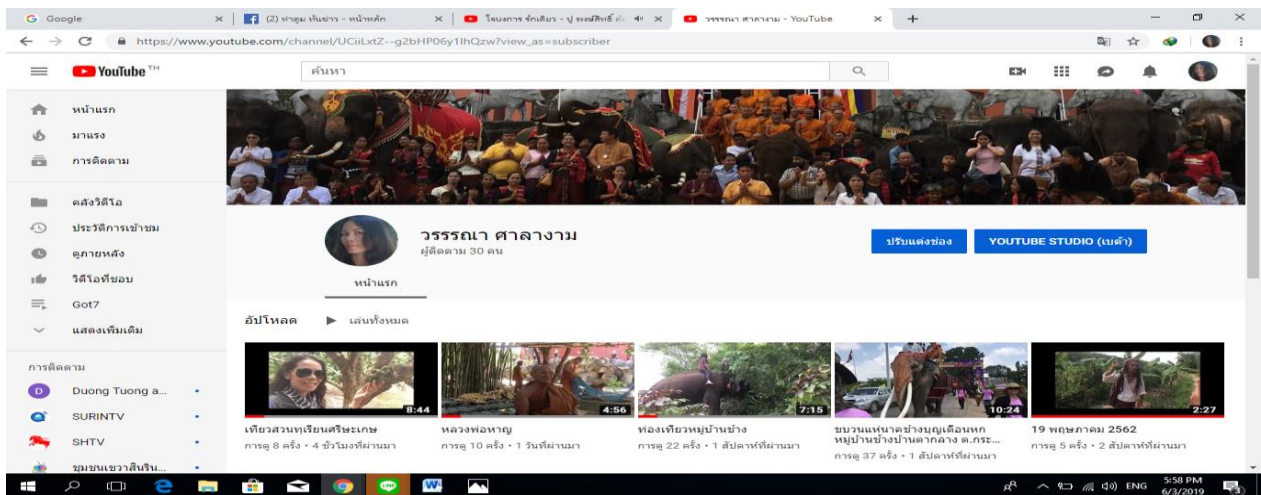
Google | (2) ท่าอูม หันข่าร - หน้าหลัก | โขบเการ จักเดียว - ปู่ พงษ์สิทธิ์ | วรรรณา ศาลางาม - YouTube

https://www.youtube.com/channel/UCiLxtZ--g2bHP06y1lhQzw?view_as=subscriber

YouTube TH

ค้นหา

หน้าแรก
มาแรง
การติดตาม
คลังวิดีโอ
ประวัติการเข้าชม
ดูภายหลัง
วิดีโอที่ชอบ
Got7
แสดงเพิ่มเติม

การติดตาม
Duong Tuong a...
SURINTV
SHTV
ชุมชนเขวาสินริน...

วรรรณา ศาลางาม
ผู้ติดตาม 30 คน

ปรับแต่งช่อง
YOUTUBE STUDIO (เบต้า)

หน้าแรก

อัปโหลด ▶ เล่นทั้งหมด

8:44
เที่ยวสวนทุเรียนศรีษะเกษ
การดู 8 ครั้ง • 4 ชั่วโมงที่ผ่านมา

4:56
หลวงพ่อหาญ
การดู 10 ครั้ง • 1 วันที่ผ่านมา

7:15
ท่องเที่ยวหมู่บ้านช้าง
การดู 22 ครั้ง • 1 สัปดาห์ที่ผ่านมา

10:24
ขบวนแห่นาคช้างบุญเดือนหก หมู่บ้านช้างบ้านตากลาง ต.กระ...
การดู 37 ครั้ง • 1 สัปดาห์ที่ผ่านมา

2:27
19 พฤษภาคม 2562
การดู 5 ครั้ง • 2 สัปดาห์ที่ผ่านมา

ENG 5:58 PM 6/3/2019